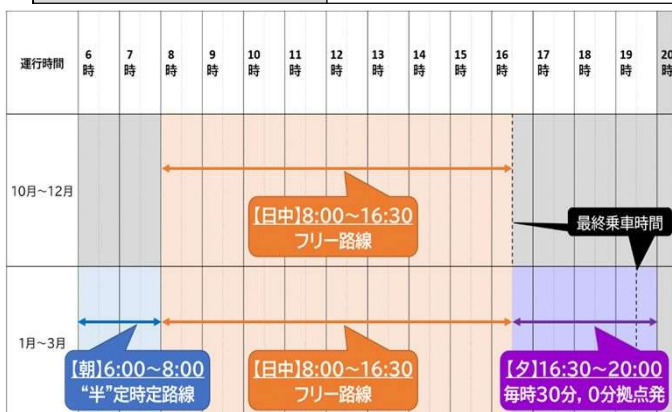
| 運行時間 | 6時 | 7時 | 8時 | 9時 | 10時 | 11時 | 12時 | 13時 | 14時 | 15時 | 16時 | 17時 | 18時 | 19時 | 20時 |
|---|---|---|---|---|---|---|---|---|---|---|---|---|---|---|---|
| 10月～12月 | | | | | | | | | | | | | | | |
| 1月～3月 | | | | | | | | | | | | | | | |

【日中】8:00～16:30
フリー路線

最終乗車時間

【朝】6:00～8:00
"半"定時定路線

【日中】8:00～16:30
フリー路線

【夕】16:30～20:00
毎時30分，0分拠点発